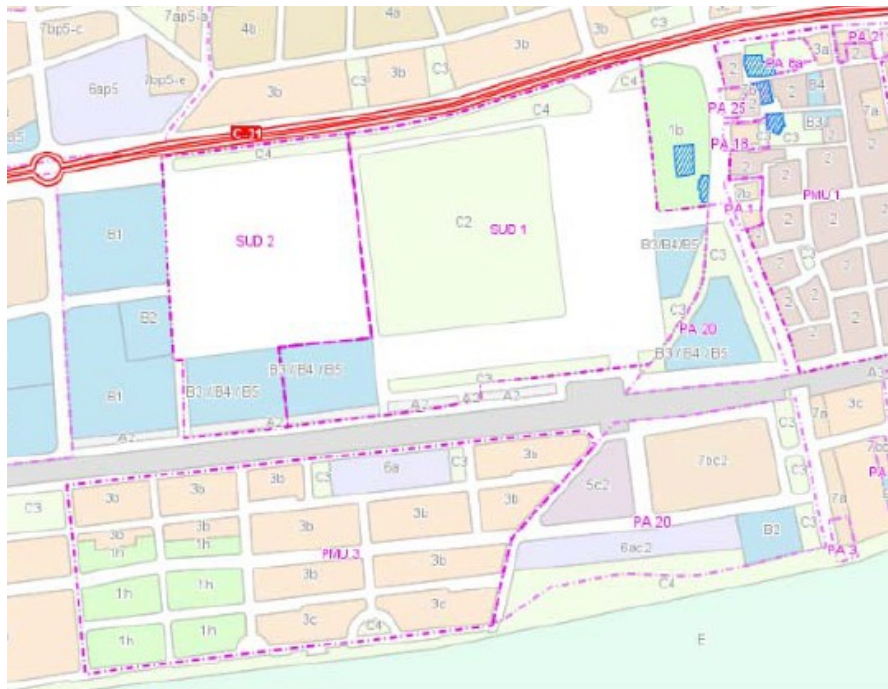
7bp5-c
7ap5-a
4a
4a
3b
3b
C3
PA 21
6ap5
7bp5-e
3b
C3
3b
C3
C4
2
PA 6a
3a
2
B5
3b
2
B4
2
C4
PA 25
7a
C-31
1b
2
C3
B3
C4
PA 18
2
2
PMU 1
7a
2
PA 1
B1
SUD 2
C2
SUD 1
2
2
B3/B4/B5
C3
2
2
B2
2
2
C3
PA 20
2
2
B1
B3 / B4 / B5
B1 / B4 / B5
B3 / B4 / B5
C3
A3
A2
A2
A2
A2
A2
7a
3c
C3
7bc2
C3
6a
3a
C3
PA
3b
3b
3b
C3
3b
5c2
C3
C3
3b
3b
3b
3b
3b
7a
3b
3b
PA 20
1h
1h
B2
C3
PMU 3
6ac2
PA 3
1h
1h
3b
3b
C4
3c
3c
1h
1h
C4
E